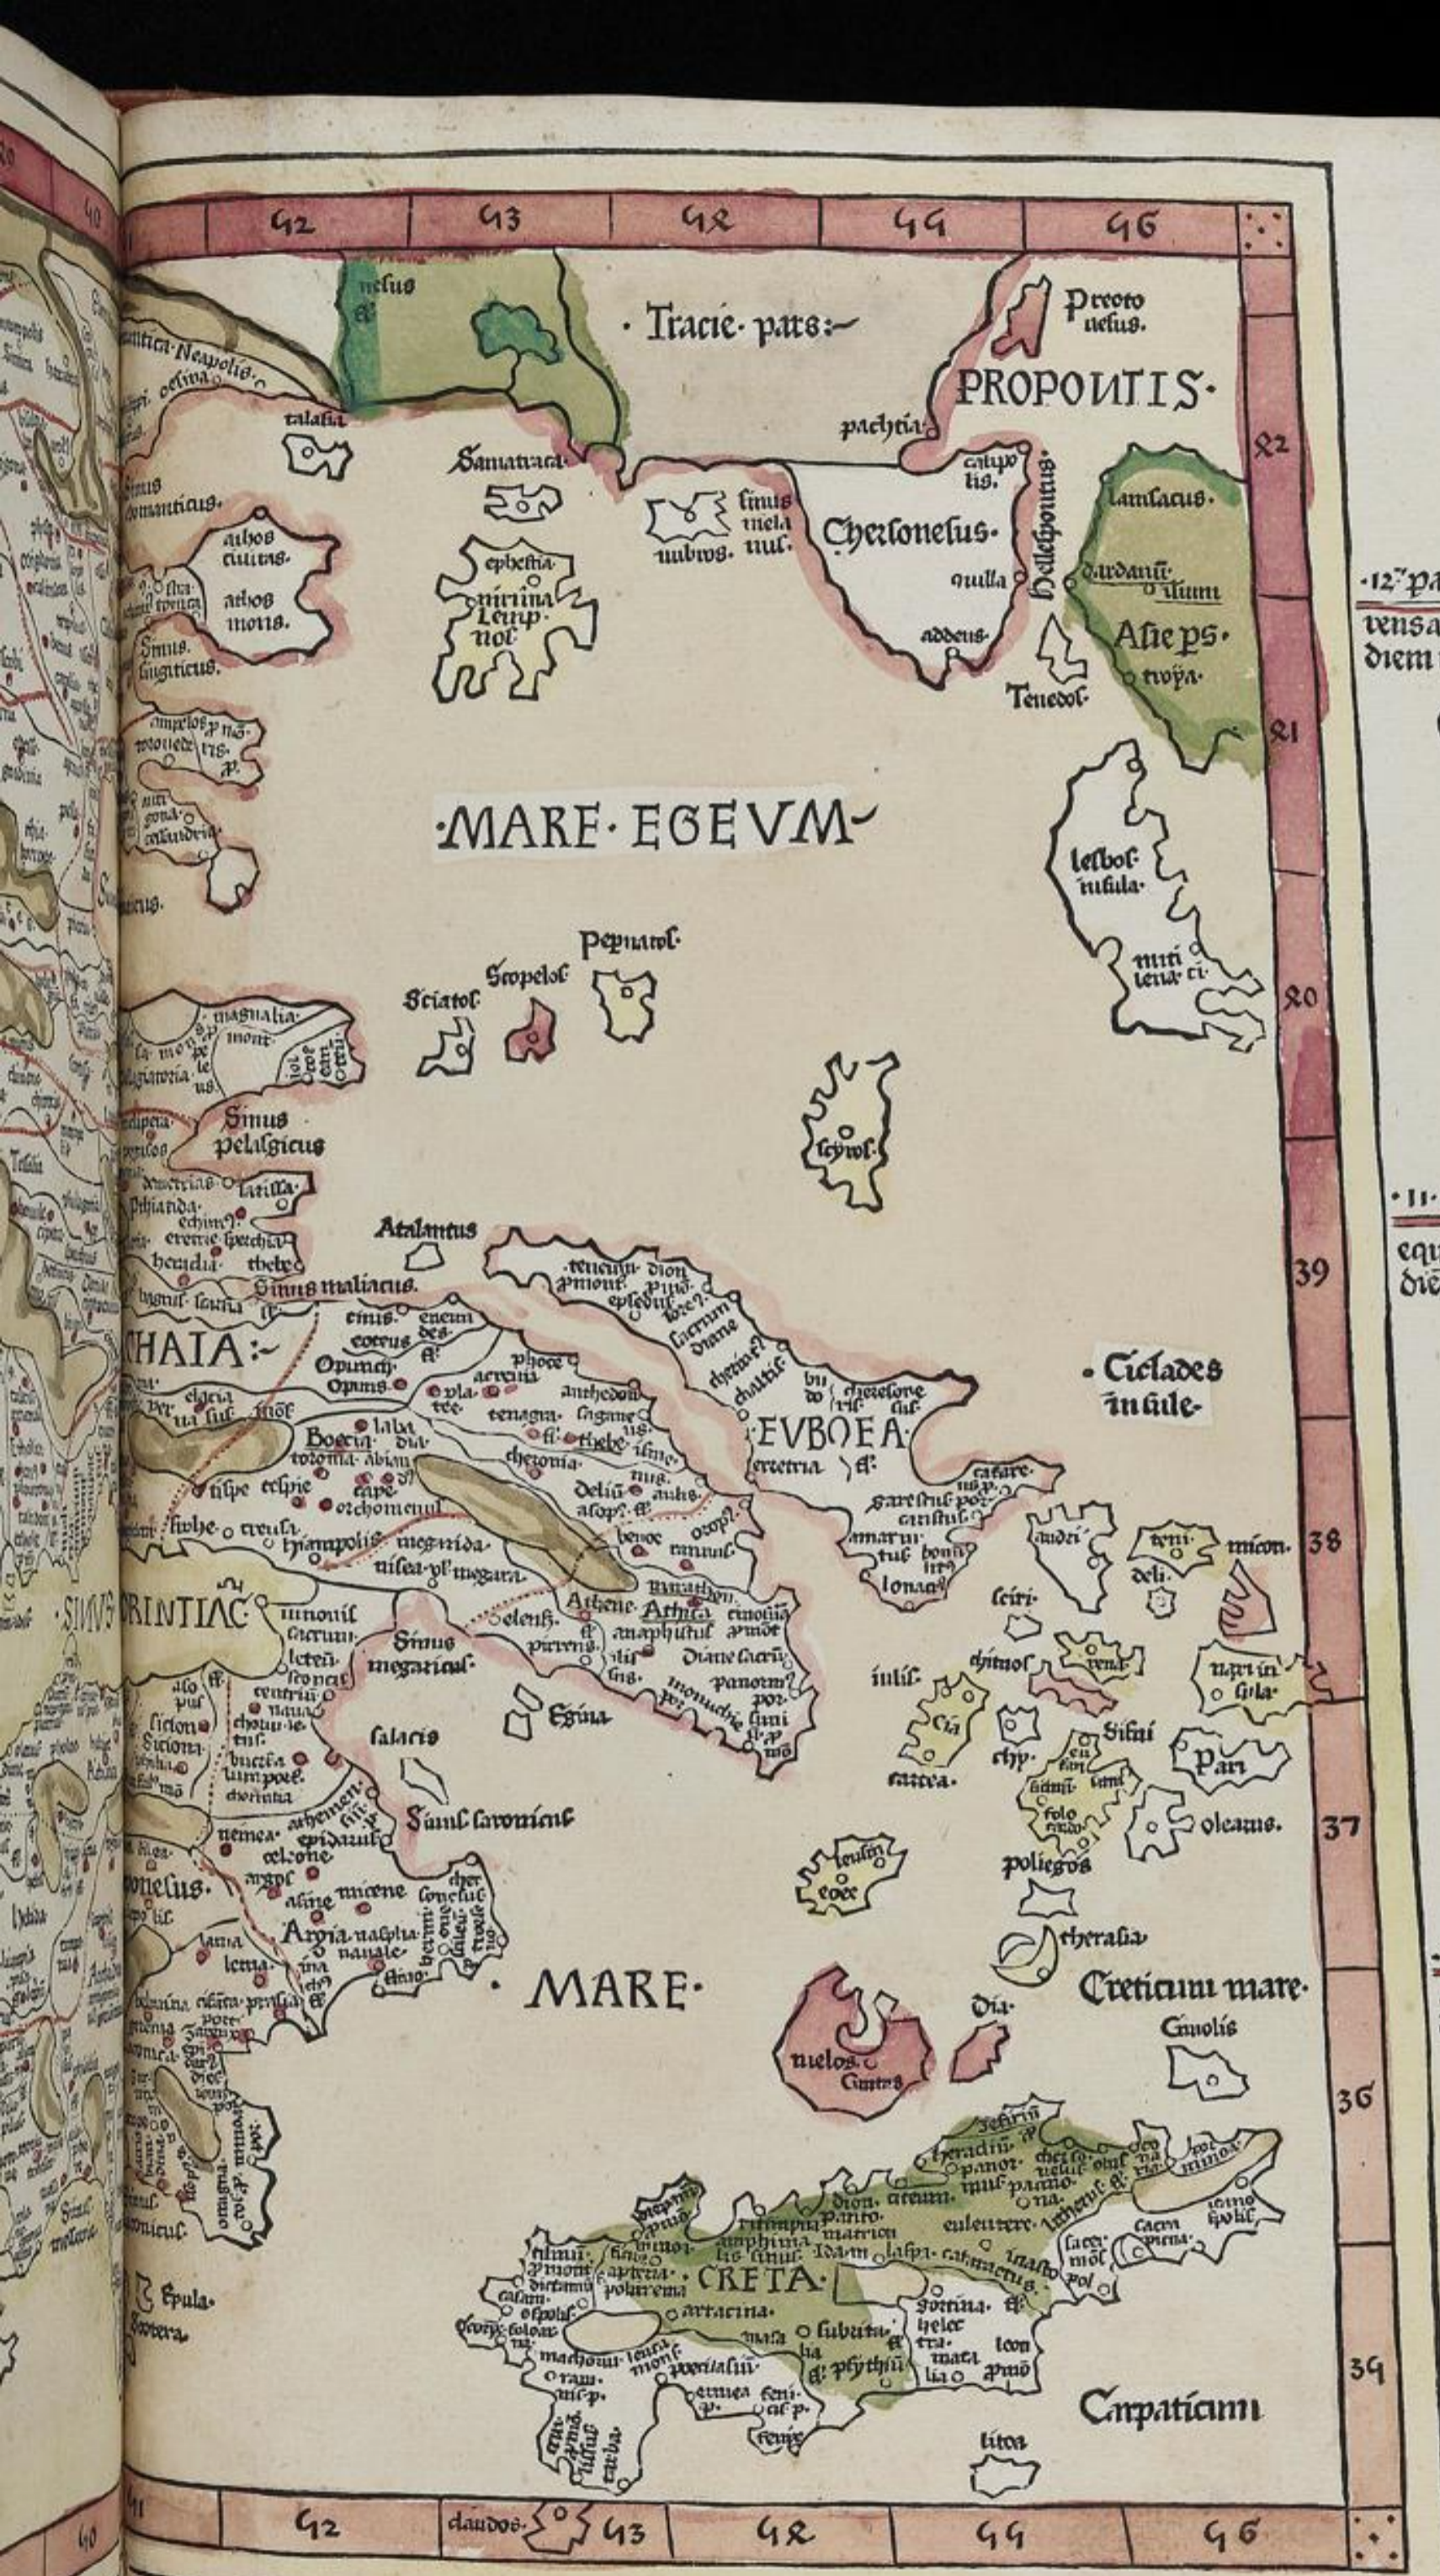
42 43 44 45 46

· Tracie· pars:—

Preoto nesus.

PROPONTIS·

42

pactya

Samatracia

talasia

Chersonesus·

callipolis.

Hellespontus

lamsacus·

dardanum ilium

Asie ps·

troya.

Tenedos

addeus

sinus mela

imbros.

ephestia

athos ciuitas.

athos mons.

Sinus singiticus.

·MARE· EGEVM·

lesbos insula·

mitilena ci.

41

40

Sciatos

Scopelos

Peparatos

Scyros

Simus pelasgicus

Atalantus

Sinus maliacus.

39

Cioclades insule·

ACHAIA:—

EVBOEA

eretria

Boecia

Athene Attica

38

Sinus megaricus

Egina

Sinus saronicus

Pari

oleatus.

37

poliegos

theralia

Dia·

Creticum mare·

Gauolis

·MARE·

nielos

36

CRETA

Carpaticum

35

litoa

·SINUS CORINTIAC

41 42 claudos 43 44 45 46

40

·12· pa
rensa
diem

·11·
equ
die